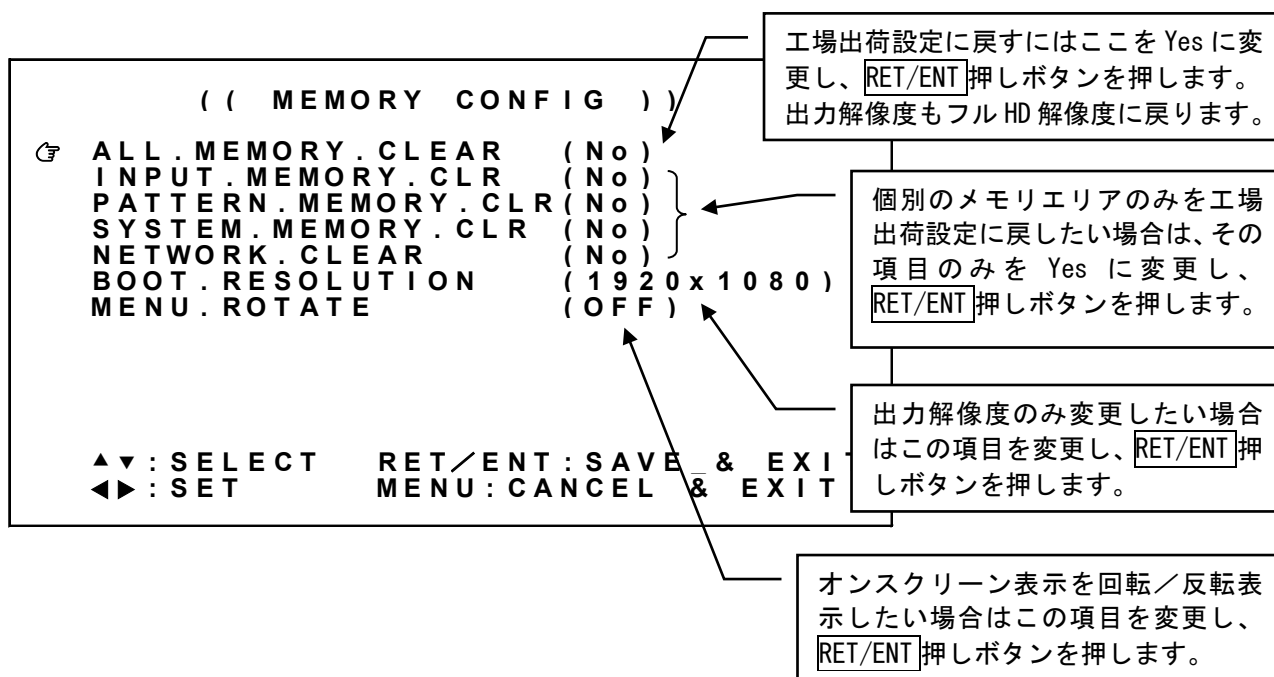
工場出荷設定に戻すにはここを Yes に変更し、RET/ENT 押しボタンを押します。出力解像度もフル HD 解像度に戻ります。

(( MEMORY CONFIG ))

ALL.MEMORY.CLEAR (No)
INPUT.MEMORY.CLR (No)
PATTERN.MEMORY.CLR(No)
SYSTEM.MEMORY.CLR (No)
NETWORK.CLEAR (No)
BOOT.RESOLUTION (1920x1080)
MENU.ROTATE (OFF)

個別のメモリエリアのみを工場出荷設定に戻したい場合は、その項目のみを Yes に変更し、RET/ENT 押しボタンを押します。

出力解像度のみ変更したい場合はこの項目を変更し、RET/ENT 押しボタンを押します。

▲▼:SELECT RET/ENT:SAVE & EXIT
◀▶:SET MENU:CANCEL & EXIT

オンスクリーン表示を回転／反転表示したい場合はこの項目を変更し、RET/ENT 押しボタンを押します。